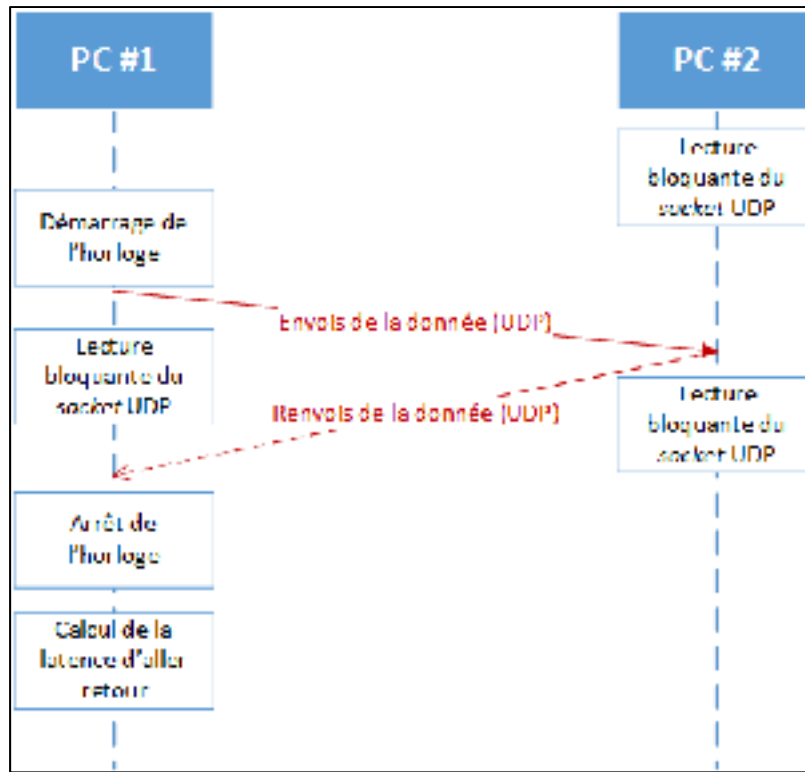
PC #1

PC #2

Lecture bloquante du socket UDP

Démarrage de l'horloge

Envois de la donnée (UDP)

Lecture bloquante du socket UDP

Renvois de la donnée (UDP)

Lecture bloquante du socket UDP

Arrêt de l'horloge

Calcul de la latence d'aller retour